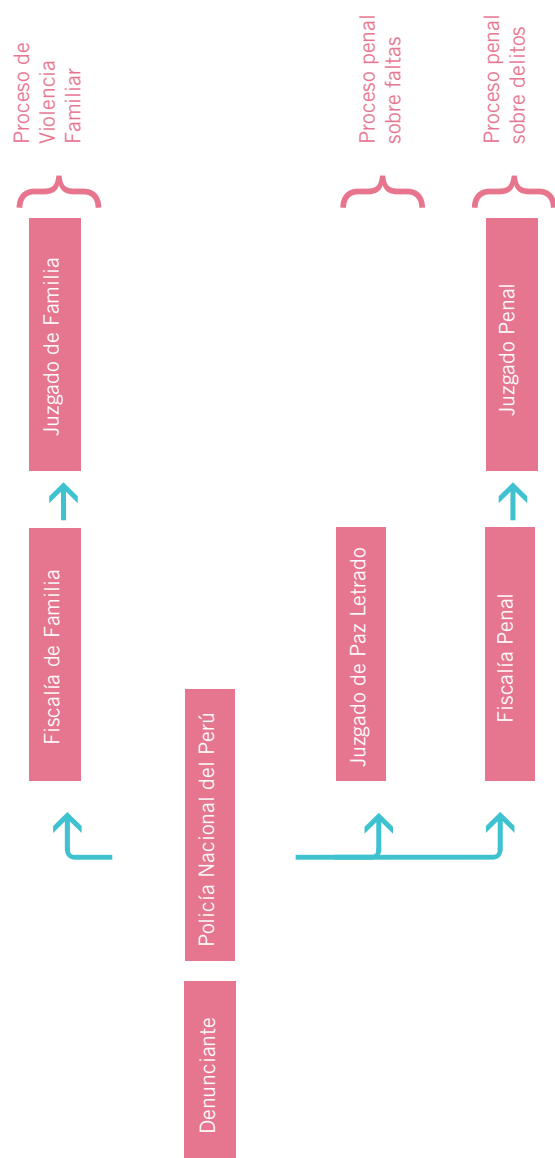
Proceso de Violencia Familiar

Proceso penal sobre faltas

Proceso penal sobre delitos

Juzgado de Familia

Juzgado Penal

Fiscalía de Familia

Juzgado de Paz Letrado

Fiscalía Penal

Policía Nacional del Perú

Denunciante